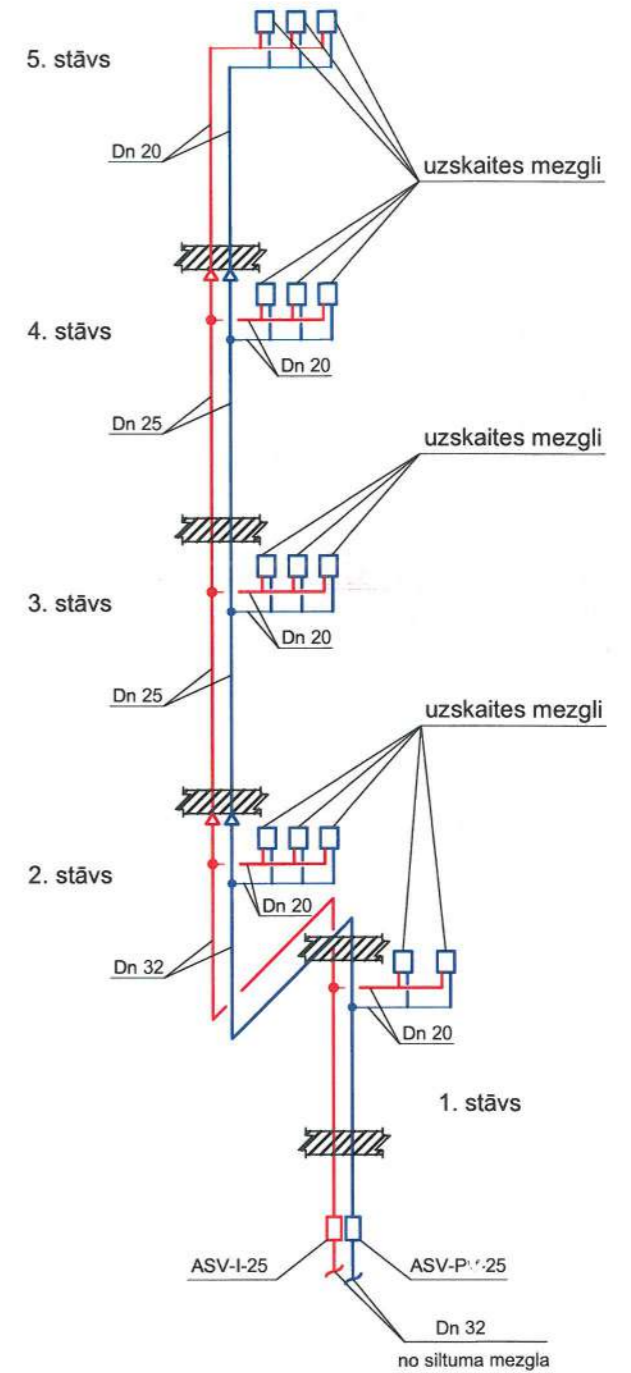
5. stāvs

Dn 20

uzskaites mezgli

4. stāvs

Dn 20

Dn 25

uzskaites mezgli

3. stāvs

Dn 20

Dn 25

uzskaites mezgli

2. stāvs

Dn 20

Dn 32

Dn 20

1. stāvs

ASV-I-25

ASV-P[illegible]-25

Dn 32

no siltuma mezgla